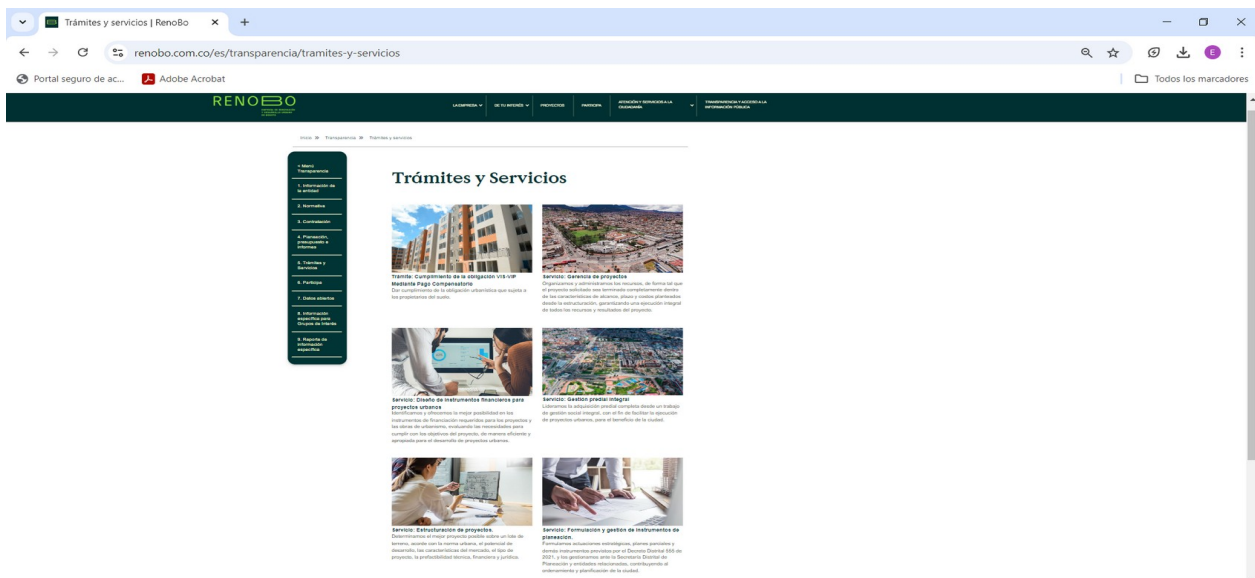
Trámites y servicios | RenoBo
renobo.com.co/es/transparencia/tramites-y-servicios
Portal seguro de ac...
Adobe Acrobat
Todos los marcadores

RENOBO
LA EMPRESA
DE TU INTERÉS
PROYECTOS
PARTICIPA
ATENCIÓN Y SERVICIOS A LA CIUDADANÍA
TRANSPARENCIA Y ACCESO A LA INFORMACIÓN PÚBLICA

Inicio » Transparencia » Trámites y servicios

« Menú Transparencia
1. Información de la entidad
2. Normativa
3. Contratación
4. Planeación, presupuesto e informes
5. Trámites y Servicios
6. Participa
7. Datos abiertos
8. Información específica para Grupos de Interés
9. Reporte de información específica

Trámites y Servicios

Trámite: Cumplimiento de la obligación VIS-VIP Mediante Pago Compensatorio
Del cumplimiento de la obligación urbanística que sujeta a los propietarios del suelo.

Servicio: Gerencia de proyectos
Organizamos y administramos los recursos, de forma tal que el proyecto solicitado sea terminado completamente dentro de las características de alcance, plazo y costos planteados desde la estructuración, garantizando una ejecución integral de todos los recursos y resultados del proyecto.

Servicio: Diseño de instrumentos financieros para proyectos urbanos
Identificamos y ofrecemos la mejor posibilidad en los instrumentos de financiación requeridos para los proyectos y las obras de urbanismo, evaluando las necesidades para cumplir con los objetivos del proyecto, de manera eficiente y apropiada para el desarrollo de proyectos urbanos.

Servicio: Gestión predial integral
Lideramos la adquisición predial completa desde un trabajo de gestión social integral, con el fin de facilitar la ejecución de proyectos urbanos, para el beneficio de la ciudad.

Servicio: Estructuración de proyectos.
Determinamos el mejor proyecto posible sobre un lote de terreno, acorde con la norma urbana, el potencial de desarrollo, las características del mercado, el tipo de proyecto, la prefactibilidad técnica, financiera y jurídica.

Servicio: Formulación y gestión de instrumentos de planeación.
Formulamos actuaciones estratégicas, planes parciales y demás instrumentos previstos por el Decreto Distrital 555 de 2021, y los gestionamos ante la Secretaría Distrital de Planeación y entidades relacionadas, contribuyendo al ordenamiento y planificación de la ciudad.